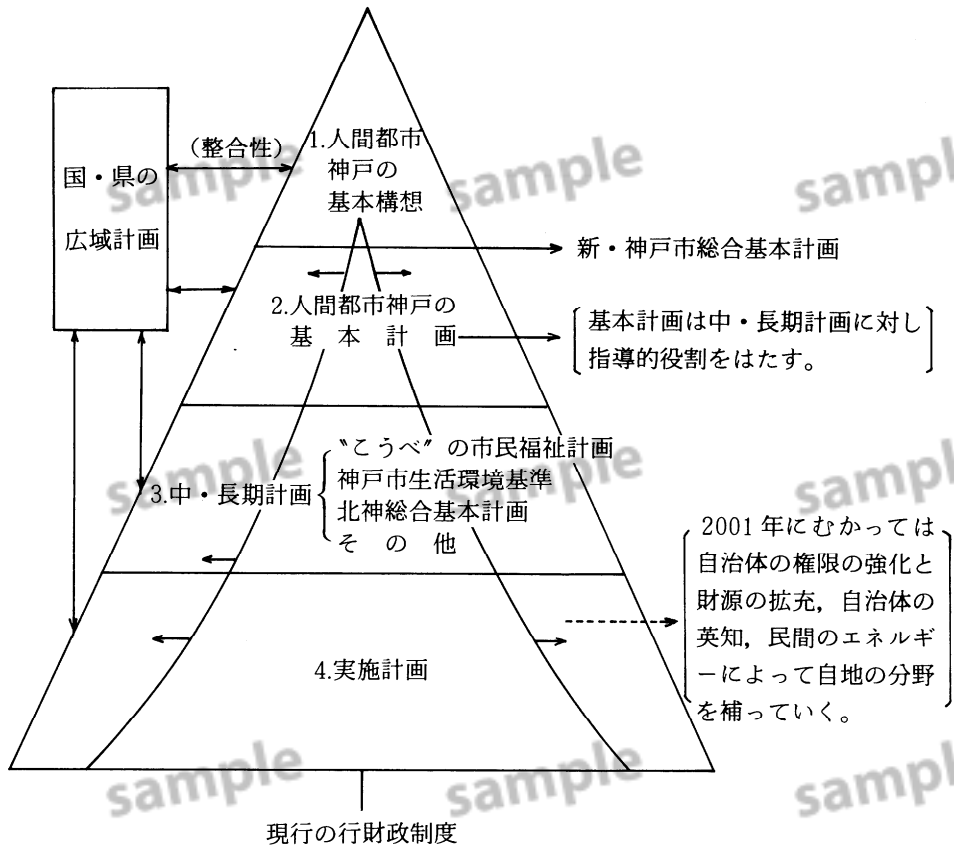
国・県の
広域計画

（整合性）

1.人間都市神戸の基本構想

新・神戸市総合基本計画

2.人間都市神戸の基本計画

基本計画は中・長期計画に対し指導的役割をはたす。

〝こうべ〟の市民福祉計画
神戸市生活環境基準
北神総合基本計画
その他

3.中・長期計画

2001年にむかっては自治体の権限の強化と財源の拡充，自治体の英知，民間のエネルギーによって自地の分野を補っていく。

4.実施計画

現行の行財政制度

sample
sample
sample
sample
sample
sample
sample
sample